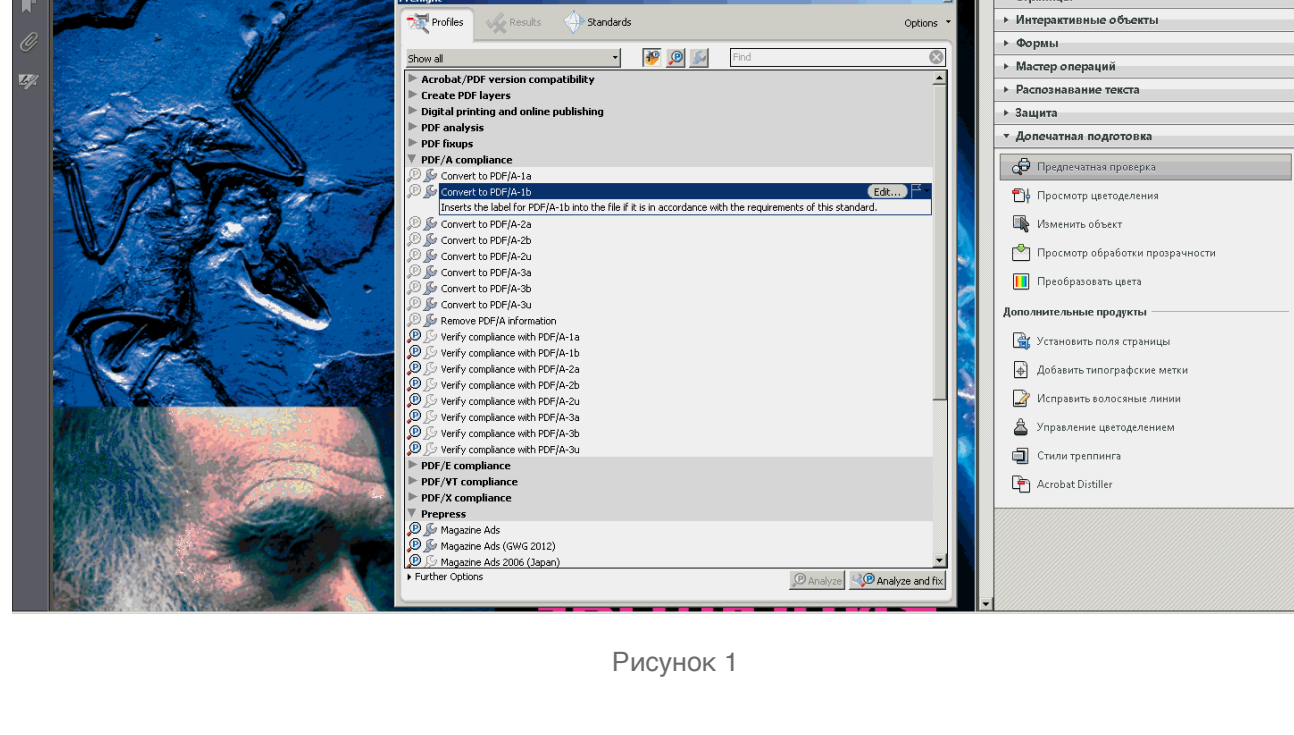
Profiles Results Standards Options

Show all

Find

Acrobat/PDF version compatibility
Create PDF layers
Digital printing and online publishing
PDF analysis
PDF fixups
PDF/A compliance
Convert to PDF/A-1a
Convert to PDF/A-1b
Edit...
Inserts the label for PDF/A-1b into the file if it is in accordance with the requirements of this standard.
Convert to PDF/A-2a
Convert to PDF/A-2b
Convert to PDF/A-2u
Convert to PDF/A-3a
Convert to PDF/A-3b
Convert to PDF/A-3u
Remove PDF/A information
Verify compliance with PDF/A-1a
Verify compliance with PDF/A-1b
Verify compliance with PDF/A-2a
Verify compliance with PDF/A-2b
Verify compliance with PDF/A-2u
Verify compliance with PDF/A-3a
Verify compliance with PDF/A-3b
Verify compliance with PDF/A-3u
PDF/E compliance
PDF/VT compliance
PDF/X compliance
Prepress
Magazine Ads
Magazine Ads (GWG 2012)
Magazine Ads 2006 (Japan)
Further Options
Analyze
Analyze and fix

Интерактивные объекты
Формы
Мастер операций
Распознавание текста
Защита
Допечатная подготовка
Предпечатная проверка
Просмотр цветоделения
Изменить объект
Просмотр обработки прозрачности
Преобразовать цвета
Дополнительные продукты
Установить поля страницы
Добавить типографские метки
Исправить волосяные линии
Управление цветоделением
Стили треппинга
Acrobat Distiller

Рисунок 1